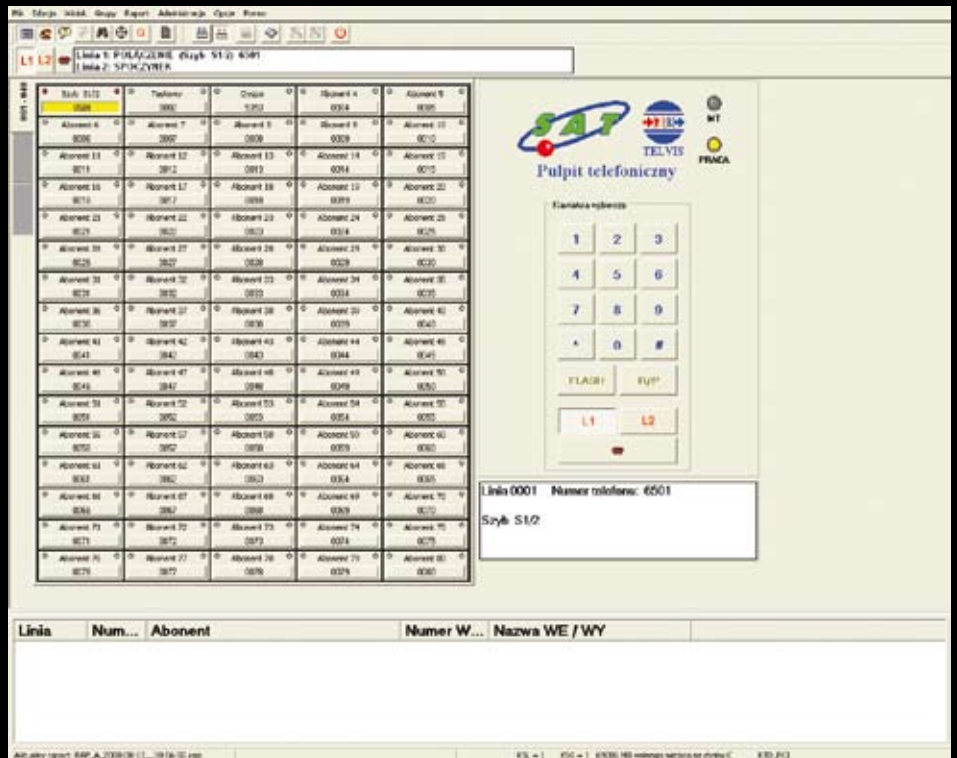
Plik Edycja Widok Grupy Raport Administracja Opcje Pomoc

L1 L2 Linia 1: POŁĄCZENIE (Szyb S1/2) 6501
Linia 2: SPOCZYNEK

| Szyb S1/2 0500 | Telefonia 0002 | Dozór 5050 | Abonent 4 0004 | Abonent 5 0005 |
|---|---|---|---|---|
| Abonent 6 0006 | Abonent 7 0007 | Abonent 8 0008 | Abonent 9 0009 | Abonent 10 0010 |
| Abonent 11 0011 | Abonent 12 0012 | Abonent 13 0013 | Abonent 14 0014 | Abonent 15 0015 |
| Abonent 16 0016 | Abonent 17 0017 | Abonent 18 0018 | Abonent 19 0019 | Abonent 20 0020 |
| Abonent 21 0021 | Abonent 22 0022 | Abonent 23 0023 | Abonent 24 0024 | Abonent 25 0025 |
| Abonent 26 0026 | Abonent 27 0027 | Abonent 28 0028 | Abonent 29 0029 | Abonent 30 0030 |
| Abonent 31 0031 | Abonent 32 0032 | Abonent 33 0033 | Abonent 34 0034 | Abonent 35 0035 |
| Abonent 36 0036 | Abonent 37 0037 | Abonent 38 0038 | Abonent 39 0039 | Abonent 40 0040 |
| Abonent 41 0041 | Abonent 42 0042 | Abonent 43 0043 | Abonent 44 0044 | Abonent 45 0045 |
| Abonent 46 0046 | Abonent 47 0047 | Abonent 48 0048 | Abonent 49 0049 | Abonent 50 0050 |
| Abonent 51 0051 | Abonent 52 0052 | Abonent 53 0053 | Abonent 54 0054 | Abonent 55 0055 |
| Abonent 56 0056 | Abonent 57 0057 | Abonent 58 0058 | Abonent 59 0059 | Abonent 60 0060 |
| Abonent 61 0061 | Abonent 62 0062 | Abonent 63 0063 | Abonent 64 0064 | Abonent 65 0065 |
| Abonent 66 0066 | Abonent 67 0067 | Abonent 68 0068 | Abonent 69 0069 | Abonent 70 0070 |
| Abonent 71 0071 | Abonent 72 0072 | Abonent 73 0073 | Abonent 74 0074 | Abonent 75 0075 |
| Abonent 76 0076 | Abonent 77 0077 | Abonent 78 0078 | Abonent 79 0079 | Abonent 80 0080 |

SAT
TELVIS
MT
PRACA
Pulpit telefoniczny

Klawiatura wybiercza
1 2 3
4 5 6
7 8 9
* 0 #
FLASH F/P
L1 L2

Linia 0001 Numer telefonu: 6501
Szyb S1/2

| Linia | Num... | Abonent | Numer W... | Nazwa WE / WY |
|---|---|---|---|---|

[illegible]